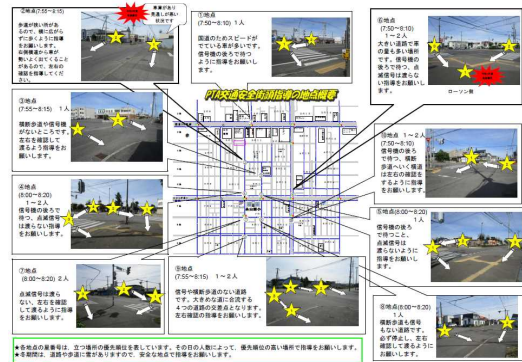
②地点(7:55～8:15)
歩道が狭い所があるので、横に広がらずにまっすぐ歩くように指導をお願いします。
※側溝蓋の車が動いてよくなくるとのこと
車両が出入りしてくるので、左右の確認を指導してください。

車両が多い
見通しが悪い
要注意です

①地点
(7:50～8:10) 1人
国道のためスピードが出ている車が多いです。信号機の後ろで待つように指導をお願いします。

⑥地点
(7:50～8:10)
1～2人
大きい道路で車の量も多い場所です。信号機の後ろで待つ、点滅信号は渡らないよう指導をお願いします。

ローソン前

③地点
(7:55～8:15) 1人
横断歩道や信号機がないところです。左右を確認して渡るよう指導をお願いします。

PTA交通安全街頭指導の地点概略

⑩地点 1～2人
(7:50～8:10)
信号機の後ろで待つ、横断歩道へいて横道はを左右の確認をするように指導をお願いします。

④地点
(8:00～8:20)
1～2人
信号機の後ろで待つ、点滅信号は渡らないよう指導をお願いします。

⑤地点(8:00～8:20)
1人
信号機の後ろで待つこと、点滅信号は渡らないように指導をお願いします。

⑦地点
(8:00～8:20) 2人
点滅信号は渡らない、左右を確認して渡るように指導をお願いします。

⑧地点
(7:55～8:15) 1～2人
信号や横断歩道のない道路です。大きめな道に合流する４つの道路の交差点となります。左右確認の指導をお願いします。

⑨地点(8:00～8:20)
1人
横断歩道も信号もない道路です。必ず停止し、左右確認して渡るように指導をお願いします。

★各地点の重要性は、立つ場所の優先順位を表しています。その日の人数によって、優先順位の高い場所で指導をお願いします。
★冬期間は、道路や歩道に雪がありますので、安全な地点で指導をお願いします。